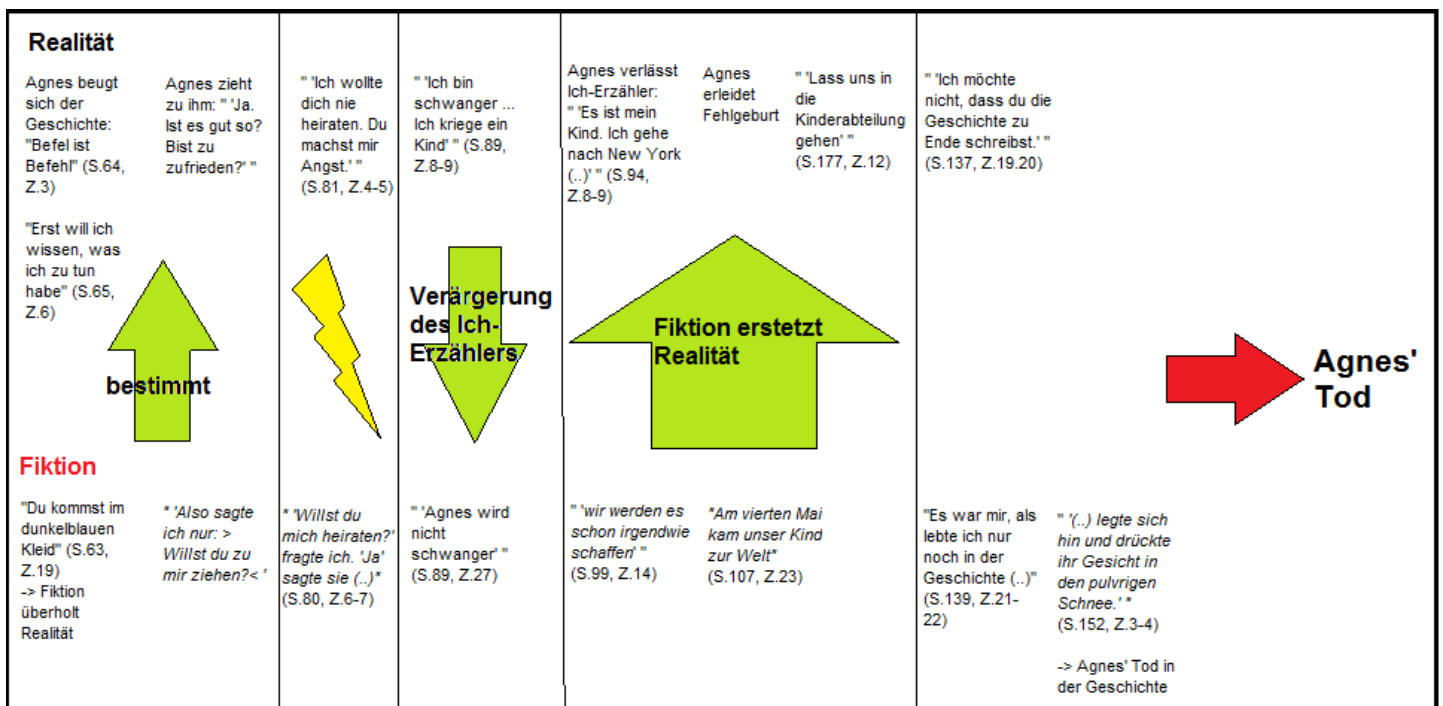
Realität

Agnes beugt sich der Geschichte: "Befel ist Befehl" (S.64, Z.3)

Agnes zieht zu ihm: " 'Ja. Ist es gut so? Bist zu zufrieden?' "

"Erst will ich wissen, was ich zu tun habe" (S.65, Z.6)

bestimmt

" 'Ich wollte dich nie heiraten. Du machst mir Angst.' " (S.81, Z.4-5)

" 'Ich bin schwanger ... Ich kriege ein Kind' " (S.89, Z.8-9)

Verärgerung des Ich-Erzählers

Agnes verlässt Ich-Erzähler: " 'Es ist mein Kind. Ich gehe nach New York (..)' " (S.94, Z.8-9)

Agnes erleidet Fehlgeburt

" 'Lass uns in die Kinderabteilung gehen' " (S.177, Z.12)

Fiktion erstetzt Realität

" 'Ich möchte nicht, dass du die Geschichte zu Ende schreibst.' " (S.137, Z.19.20)

Agnes' Tod

Fiktion

"Du kommst im dunkelblauen Kleid" (S.63, Z.19) -> Fiktion überholt Realität

" 'Also sagte ich nur: > Willst du zu mir ziehen?< '

" 'Willst du mich heiraten?' fragte ich. 'Ja' sagte sie (..)" (S.80, Z.6-7)

" 'Agnes wird nicht schwanger' " (S.89, Z.27)

" 'wir werden es schon irgendwie schaffen' " (S.99, Z.14)

"Am vierten Mai kam unser Kind zur Welt" (S.107, Z.23)

"Es war mir, als lebte ich nur noch in der Geschichte (..)" (S.139, Z.21-22)

" '(..) legte sich hin und drückte ihr Gesicht in den pulvrigen Schnee.' " (S.152, Z.3-4)

-> Agnes' Tod in der Geschichte